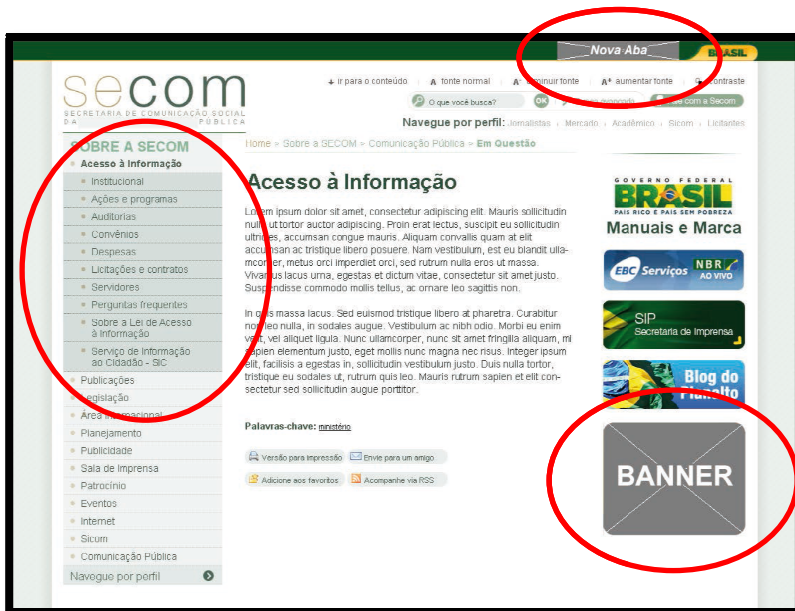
Nova Aba

BRASIL

secom
SECRETARIA DE COMUNICAÇÃO SOCIAL DA PÚBLICA

Ir para o conteúdo | A fonte normal | A- diminuir fonte | A+ aumentar fonte | Contraste

O que você busca? OK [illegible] | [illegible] com a Secom

Navegue por perfil: Jornalistas › Mercado › Acadêmico › Sicom › Licitantes

SOBRE A SECOM
Acesso à Informação
Institucional
Ações e programas
Auditorias
Convênios
Despesas
Licitações e contratos
Servidores
Perguntas frequentes
Sobre a Lei de Acesso à Informação
Serviço de Informação ao Cidadão - SIC
Publicações
Legislação
Área Internacional
Planejamento
Publicidade
Sala de Imprensa
Patrocínio
Eventos
Internet
Sicom
Comunicação Pública
Navegue por perfil

Home » Sobre a SECOM » Comunicação Pública » Em Questão

Acesso à Informação

Lorem ipsum dolor sit amet, consectetur adipiscing elit. Mauris sollicitudin nulla ut tortor auctor adipiscing. Proin erat lectus, suscipit eu sollicitudin ultrices, accumsan congue mauris. Aliquam convallis quam at elit accumsan ac tristique libero posuere. Nam vestibulum, est eu blandit ullamcorper, metus orci imperdiet orci, sed rutrum nulla eros ut massa. Vivamus lacus urna, egestas et dictum vitae, consectetur sit amet justo. Suspendisse commodo mollis tellus, ac ornare leo sagittis non.

In quis massa lacus. Sed euismod tristique libero at pharetra. Curabitur non leo nulla, in sodales augue. Vestibulum ac nibh odio. Morbi eu enim velit, vel aliquet ligula. Nunc ullamcorper, nunc sit amet fringilla aliquam, mi sapien elementum justo, eget mollis nunc magna nec risus. Integer ipsum elit, facilisis a egestas in, sollicitudin vestibulum justo. Duis nulla tortor, tristique eu sodales ut, rutrum quis leo. Mauris rutrum sapien et elit consectetur sed sollicitudin augue porttitor.

Palavras-chave: ministério

Versão para impressão | Envie para um amigo
Adicione aos favoritos | Acompanhe via RSS

GOVERNO FEDERAL
BRASIL
PAÍS RICO É PAÍS SEM POBREZA
Manuais e Marca

EBC Serviços NBR AO VIVO

SIP Secretaria de Imprensa

Blog do Planalto

BANNER